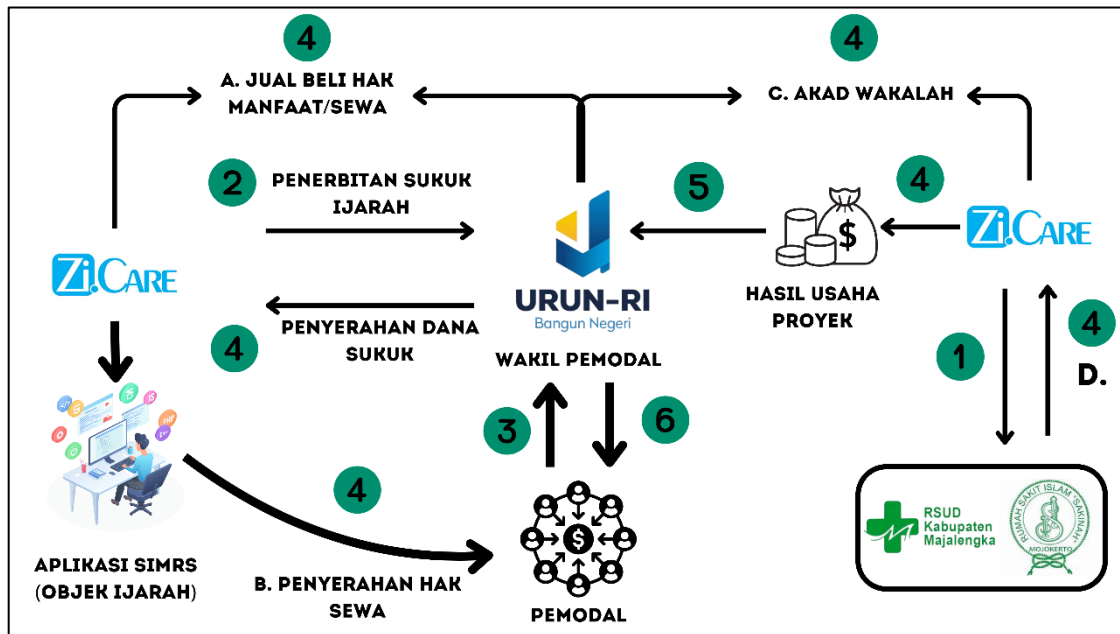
4

A. JUAL BELI HAK MANFAAT/SEWA

4

C. AKAD WAKALAH

2

PENERBITAN SUKUK IJARAH

5

4

Zi.CARE

URUN-RI
Bangun Negeri

Zi.CARE

HASIL USAHA PROYEK

PENYERAHAN DANA SUKUK

4

WAKIL PEMODAL

1

4

D.

3

6

4

APLIKASI SIMRS (OBJEK IJARAH)

B. PENYERAHAN HAK SEWA

PEMODAL

RSUD Kabupaten Majalengka

RUMAH SAKIT ISLAM "SAKINAH" MOJOKERTO